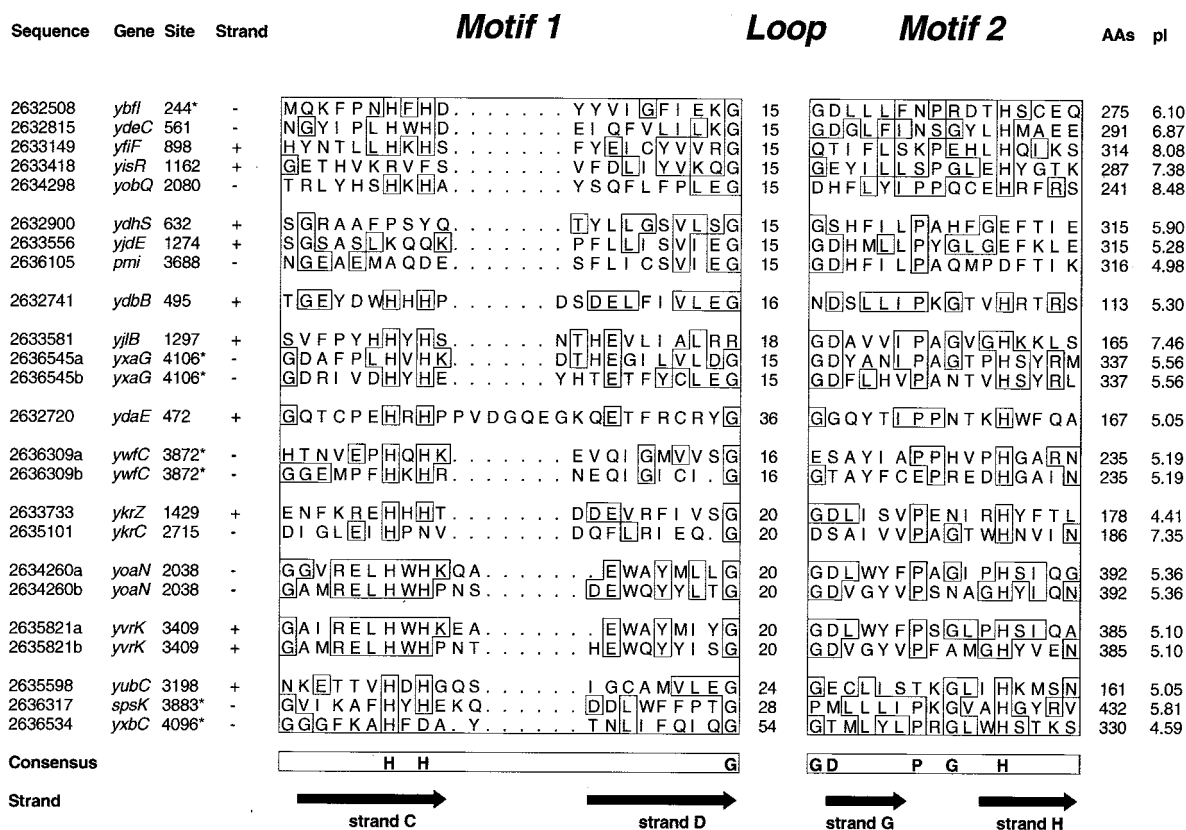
| Sequence | Gene | Site | Strand | Motif 1 | Loop | Motif 2 | AAs | pI |
|---|---|---|---|---|---|---|---|---|
| 2632508 | *ybfI* | 244* | - | MQKFPNHFHD......YYVIGFIEKG | 15 | GDLLLFNPRDTHSCEQ | 275 | 6.10 |
| 2632815 | *ydeC* | 561 | - | NGYIPLHWHD......EIQFVLILKG | 15 | GDGLFINSGYLHMAEE | 291 | 6.87 |
| 2633149 | *yfiF* | 898 | + | HYNTLLHKHS......FYEILCYVVRG | 15 | QTIFLSKPEHLHQIKS | 314 | 8.08 |
| 2633418 | *yisR* | 1162 | + | GETHVKRVFS......VFDLIYVKQG | 15 | GEYILLSPGLEHYGTK | 287 | 7.38 |
| 2634298 | *yobQ* | 2080 | - | TRLYHSHKHA......YSQFLFPLEG | 15 | DHFLYIPPQCEHRFRS | 241 | 8.48 |
| 2632900 | *ydhS* | 632 | + | SGRAAFPSYQ......TYLLGSVLSG | 15 | GSHFILPAHFGEFTIE | 315 | 5.90 |
| 2633556 | *yjdE* | 1274 | + | SGSASLKQQK......PFLLISVIEG | 15 | GDHMLLPYGLGEFKLE | 315 | 5.28 |
| 2636105 | *pmi* | 3688 | - | NGEAEMAQDE......SFLICSVIEG | 15 | GDHFILPAQMPDFTIK | 316 | 4.98 |
| 2632741 | *ydbB* | 495 | + | TGEYDWHHHP.....DSDELFIVLEG | 16 | NDSLLIPKGTVHRTRS | 113 | 5.30 |
| 2633581 | *yjlB* | 1297 | + | SVFPYHHYHS......NTHEVLIALRR | 18 | GDAVVIPAGVGHKKLS | 165 | 7.46 |
| 2636545a | *yxaG* | 4106* | - | GDAFPLHVHK......DTHEGILVLDG | 15 | GDYANIPAGTPHSYRM | 337 | 5.56 |
| 2636545b | *yxaG* | 4106* | - | GDRIVDHYHE......YHTETFYCLEG | 15 | GDFLHVPANTVHSYRL | 337 | 5.56 |
| 2632720 | *ydaE* | 472 | + | GQTCPEHRHPPVDGQEGKQETFRCRYG | 36 | GGQYTIPPNTKHWFQA | 167 | 5.05 |
| 2636309a | *ywfC* | 3872* | - | HTNVEPHQHK.......EVQIGMVVSG | 16 | ESAYIAPPHVPHGARN | 235 | 5.19 |
| 2636309b | *ywfC* | 3872* | - | GGEMPFHKHR.......NEQIGICI.G | 16 | GTAYFCEPREDHGAIN | 235 | 5.19 |
| 2633733 | *ykrZ* | 1429 | + | ENFKREHHHT.......DDEVRFIVSG | 20 | GDLISVPENIRHYFTL | 178 | 4.41 |
| 2635101 | *ykrC* | 2715 | - | DIGLEIHPNV.......DQFLRIEQ.G | 20 | DSAIVVPAGTWHNVIN | 186 | 7.35 |
| 2634260a | *yoaN* | 2038 | - | GGVRELHWHKQA.......EWAYMLLG | 20 | GDLWYFPAGIPHSIQG | 392 | 5.36 |
| 2634260b | *yoaN* | 2038 | - | GAMRELHWHPNS.......DEWQYYLTG | 20 | GDVGYVPSNAGHYIQN | 392 | 5.36 |
| 2635821a | *yvrK* | 3409 | + | GAIRELHWHKEA.......EWAYMIYG | 20 | GDLWYFPSGLPHSIQA | 385 | 5.10 |
| 2635821b | *yvrK* | 3409 | + | GAMRELHWHPNT.......HEWQYYISG | 20 | GDVGYVPFAMGHYVEN | 385 | 5.10 |
| 2635598 | *yubC* | 3198 | + | NKETTVHDHGQS.......IGCAMVLEG | 24 | GECLISTKGLIHKMSN | 161 | 5.05 |
| 2636317 | *spsK* | 3883* | - | GVIKAFHYHEKQ.......DDLWFFPTG | 28 | PMLLLIPKGVAHGYRV | 432 | 5.81 |
| 2636534 | *yxbC* | 4096* | - | GGGFKAHFDA.Y.......TNLIFQIQG | 54 | GTMLYLPRGLWHSTKS | 330 | 4.59 |
| Consensus | | | | H H G | | GD P G H | | |
| Strand | | | | strand C strand D | | strand G strand H | | |